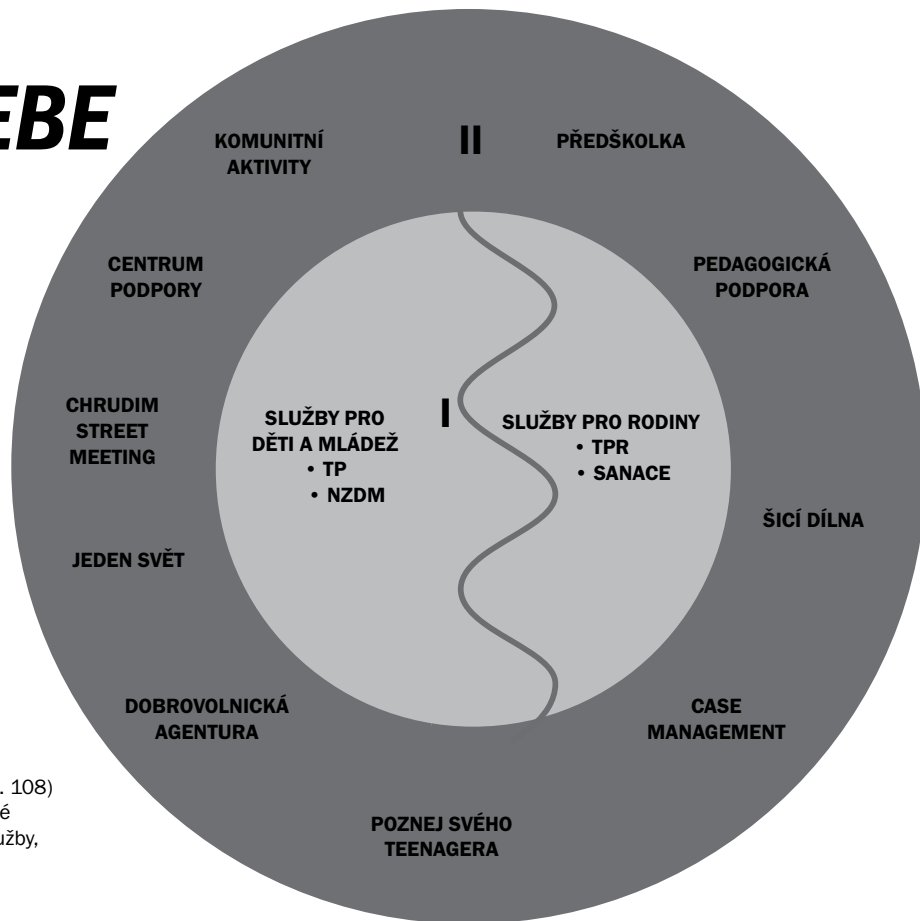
EBE

KOMUNITNÍ AKTIVITY

II

PŘEDŠKOLKA

CENTRUM PODPORY

PEDAGOGICKÁ PODPORA

CHRUDIM STREET MEETING

I

SLUŽBY PRO DĚTI A MLÁDEŽ
• TP
• NZDM

SLUŽBY PRO RODINY
• TPR
• SANACE

ŠICÍ DÍLNA

JEDEN SVĚT

DOBROVOLNICKÁ AGENTURA

CASE MANAGEMENT

POZNEJ SVÉHO TEENAGERA

. 108)
é
užby,